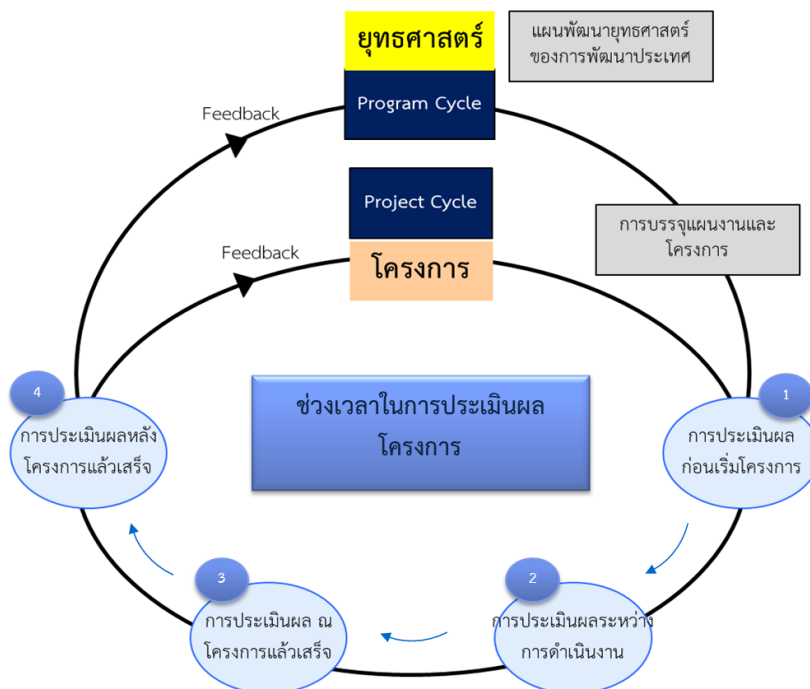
ยุทธศาสตร์

แผนพัฒนายุทธศาสตร์ของการพัฒนาประเทศ

Feedback

Program Cycle

Project Cycle

การบรรจุแผนงานและโครงการ

Feedback

โครงการ

4

การประเมินผลหลังโครงการแล้วเสร็จ

ช่วงเวลาในการประเมินผลโครงการ

1

การประเมินผลก่อนเริ่มโครงการ

3

การประเมินผล ณ โครงการแล้วเสร็จ

2

การประเมินผลระหว่างการดำเนินงาน